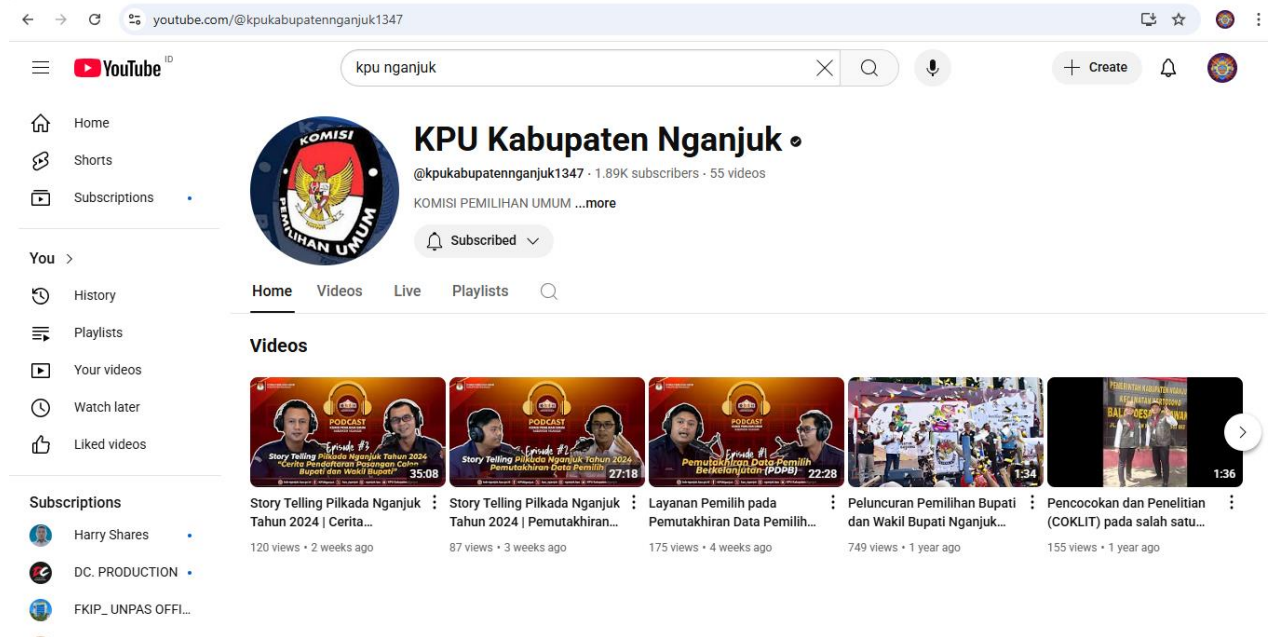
youtube.com/@kpukabupatennganjuk1347

YouTube ID

kpu nganjuk

Create

Home
Shorts
Subscriptions

You >
History
Playlists
Your videos
Watch later
Liked videos

Subscriptions
Harry Shares
DC. PRODUCTION
FKIP_ UNPAS OFFI...

KOMISI PEMILIHAN UMUM

KPU Kabupaten Nganjuk

@kpukabupatennganjuk1347 · 1.89K subscribers · 55 videos

KOMISI PEMILIHAN UMUM ...more

Subscribed

Home Videos Live Playlists

Videos

PODCAST
Episode #3
Story Telling Pilkada Nganjuk Tahun 2024
"Cerita Pendaftaran Pasangan Calon Bupati dan Wakil Bupati"
35:08
Story Telling Pilkada Nganjuk Tahun 2024 | Cerita...
120 views • 2 weeks ago

PODCAST
Episode #2
Story Telling Pilkada Nganjuk Tahun 2024
Pemutakhiran Data Pemilih
27:18
Story Telling Pilkada Nganjuk Tahun 2024 | Pemutakhiran...
87 views • 3 weeks ago

PODCAST
Episode #1
Pemutakhiran Data Pemilih Berkelanjutan (PDPB)
22:28
Layanan Pemilih pada Pemutakhiran Data Pemilih...
175 views • 4 weeks ago

1:34
Peluncuran Pemilihan Bupati dan Wakil Bupati Nganjuk...
749 views • 1 year ago

PEMERINTAH KABUPATEN NGANJUK
BALAI DESA
1:36
Pencocokan dan Penelitian (COKLIT) pada salah satu...
155 views • 1 year ago